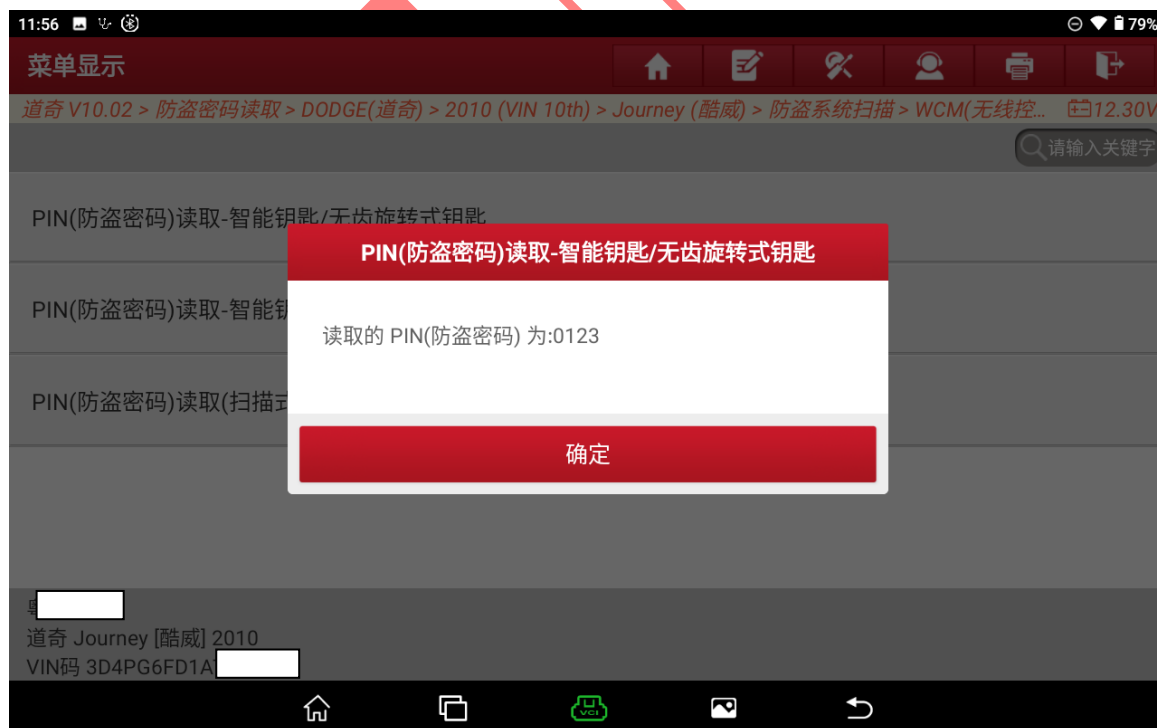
11:56

79%

菜单显示

道奇 V10.02 > 防盗密码读取 > DODGE(道奇) > 2010 (VIN 10th) > Journey (酷威) > 防盗系统扫描 > WCM(无线控...

12.30V

请输入关键字

PIN(防盗密码)读取-智能钥匙/无齿旋转式钥匙

PIN(防盗密码)读取-智能钥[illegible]

PIN(防盗密码)读取(扫描式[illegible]

PIN(防盗密码)读取-智能钥匙/无齿旋转式钥匙

读取的 PIN(防盗密码) 为:0123

确定

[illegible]

道奇 Journey [酷威] 2010

VIN码 3D4PG6FD1A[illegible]

VCI